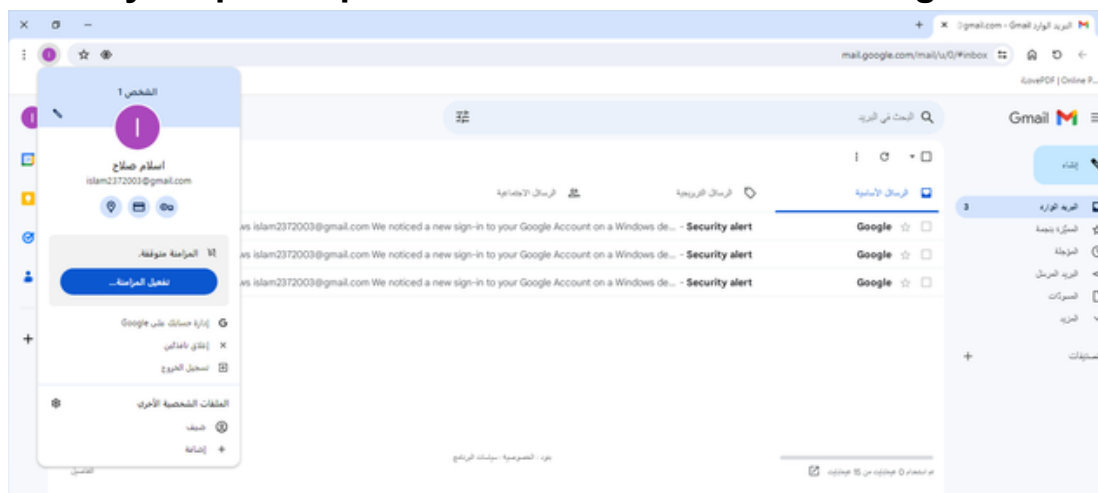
البريد الوارد - gmail.com
mail.google.com/mail/u/0/#inbox
iLovePDF | Online P...
Gmail
البحث في البريد
إنشاء
البريد الوارد 3
المميّزة بنجمة
المؤجلة
البريد المرسل
المسودات
المزيد
تصنيفات
الرسائل الأساسية
الرسائل الترويجية
الرسائل الاجتماعية
Google - Security alert ws islam2372003@gmail.com We noticed a new sign-in to your Google Account on a Windows de...
Google - Security alert ws islam2372003@gmail.com We noticed a new sign-in to your Google Account on a Windows de...
Google - Security alert ws islam2372003@gmail.com We noticed a new sign-in to your Google Account on a Windows de...
تم استخدام 0 غيغابايت من 15 غيغابايت
بنود · الخصوصية · سياسات البرنامج
التفاصيل
الشخص 1
I
اسلام صلاح
islam2372003@gmail.com
المزامنة متوقفة.
تفعيل المزامنة...
إدارة حسابك على Google
إغلاق نافذتي
تسجيل الخروج
الملفات الشخصية الأخرى
ضيف
إضافة